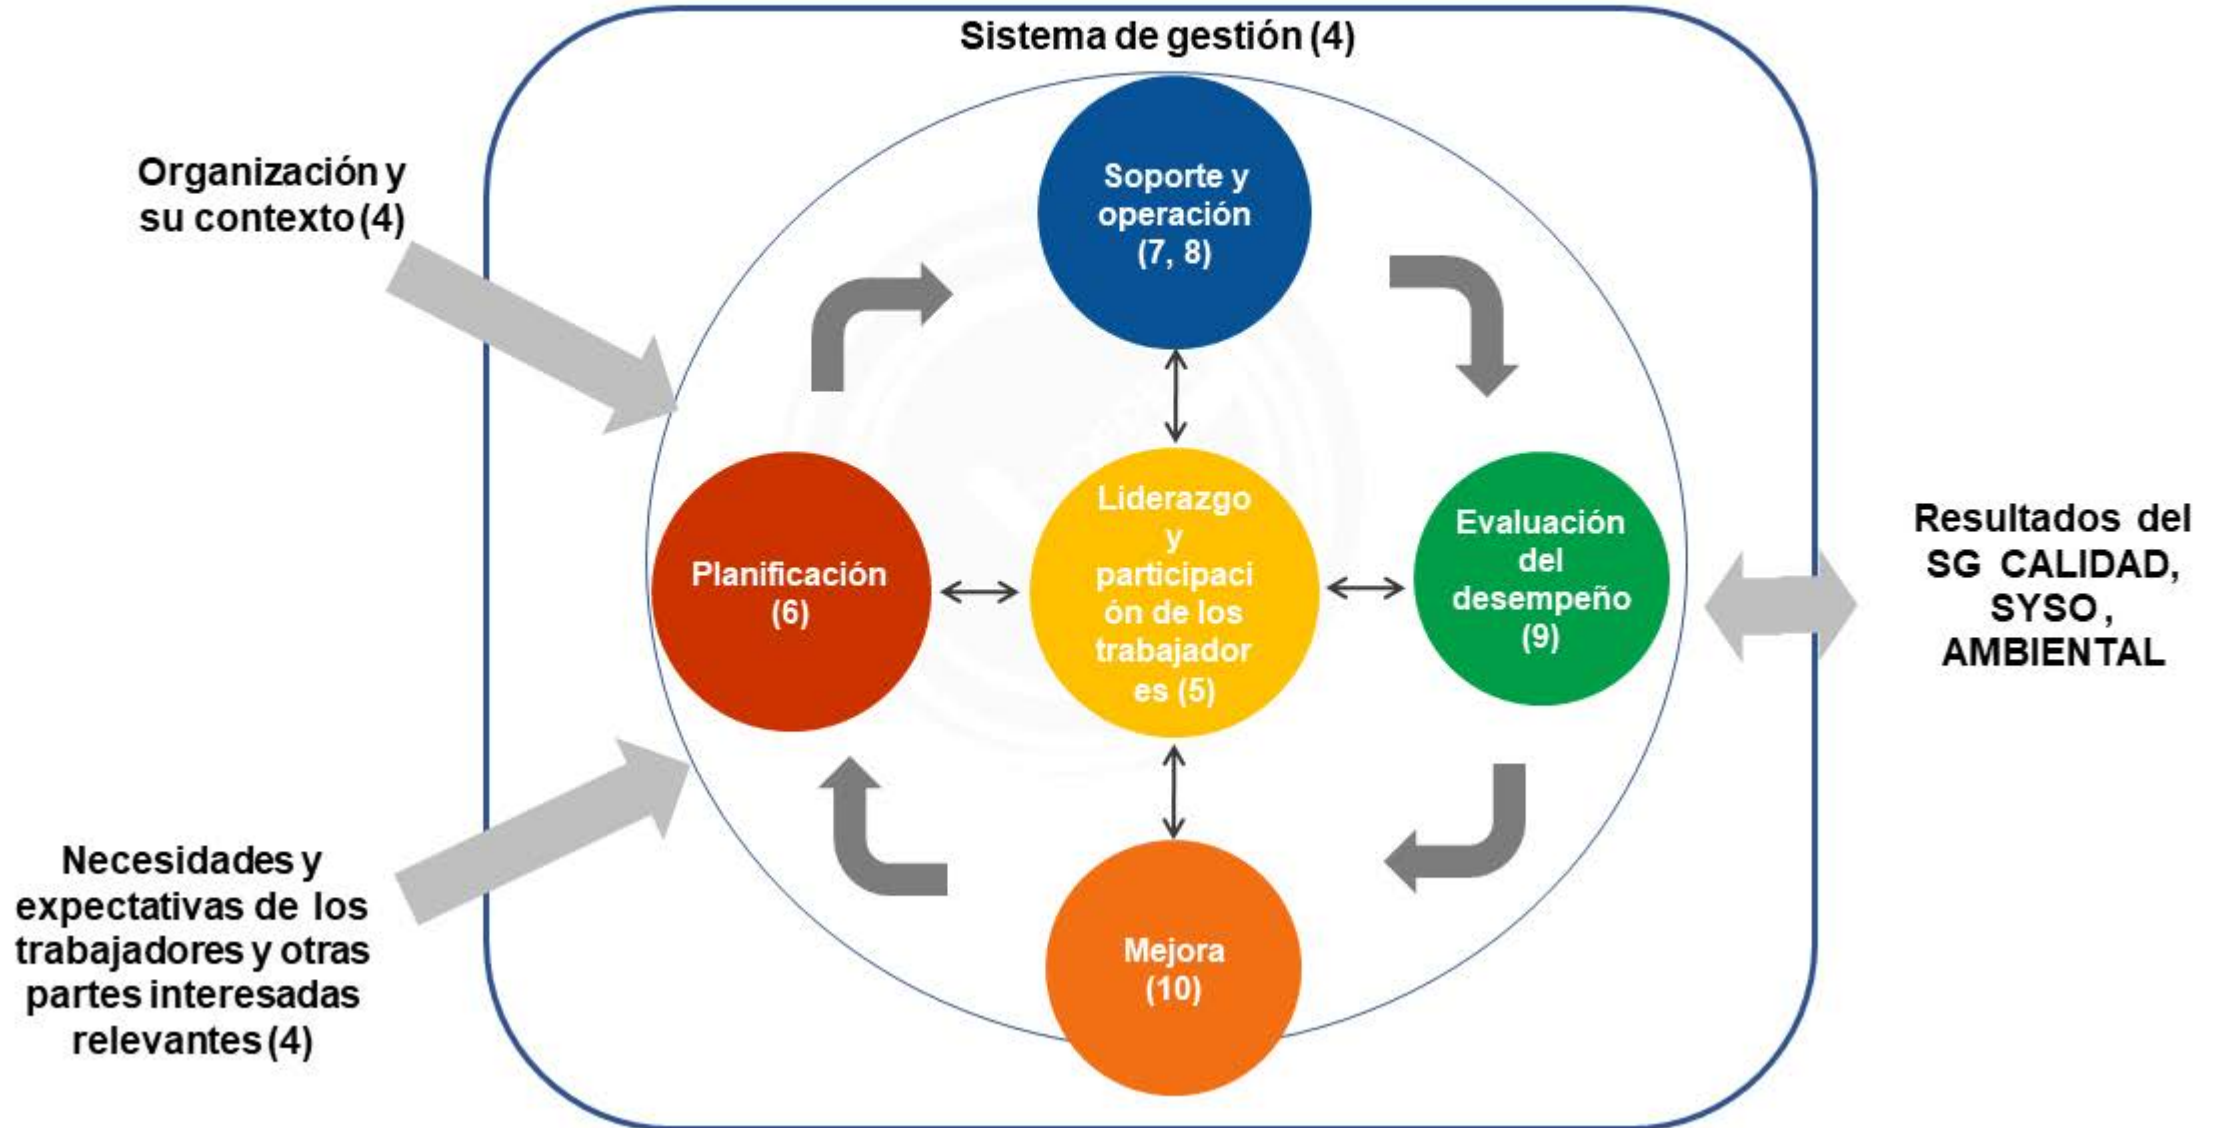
Sistema de gestión (4)

Organización y su contexto (4)

Necesidades y expectativas de los trabajadores y otras partes interesadas relevantes (4)

Soporte y operación (7, 8)

Planificación (6)

Liderazgo y participación de los trabajadores (5)

Evaluación del desempeño (9)

Mejora (10)

Resultados del SG CALIDAD, SYSO, AMBIENTAL